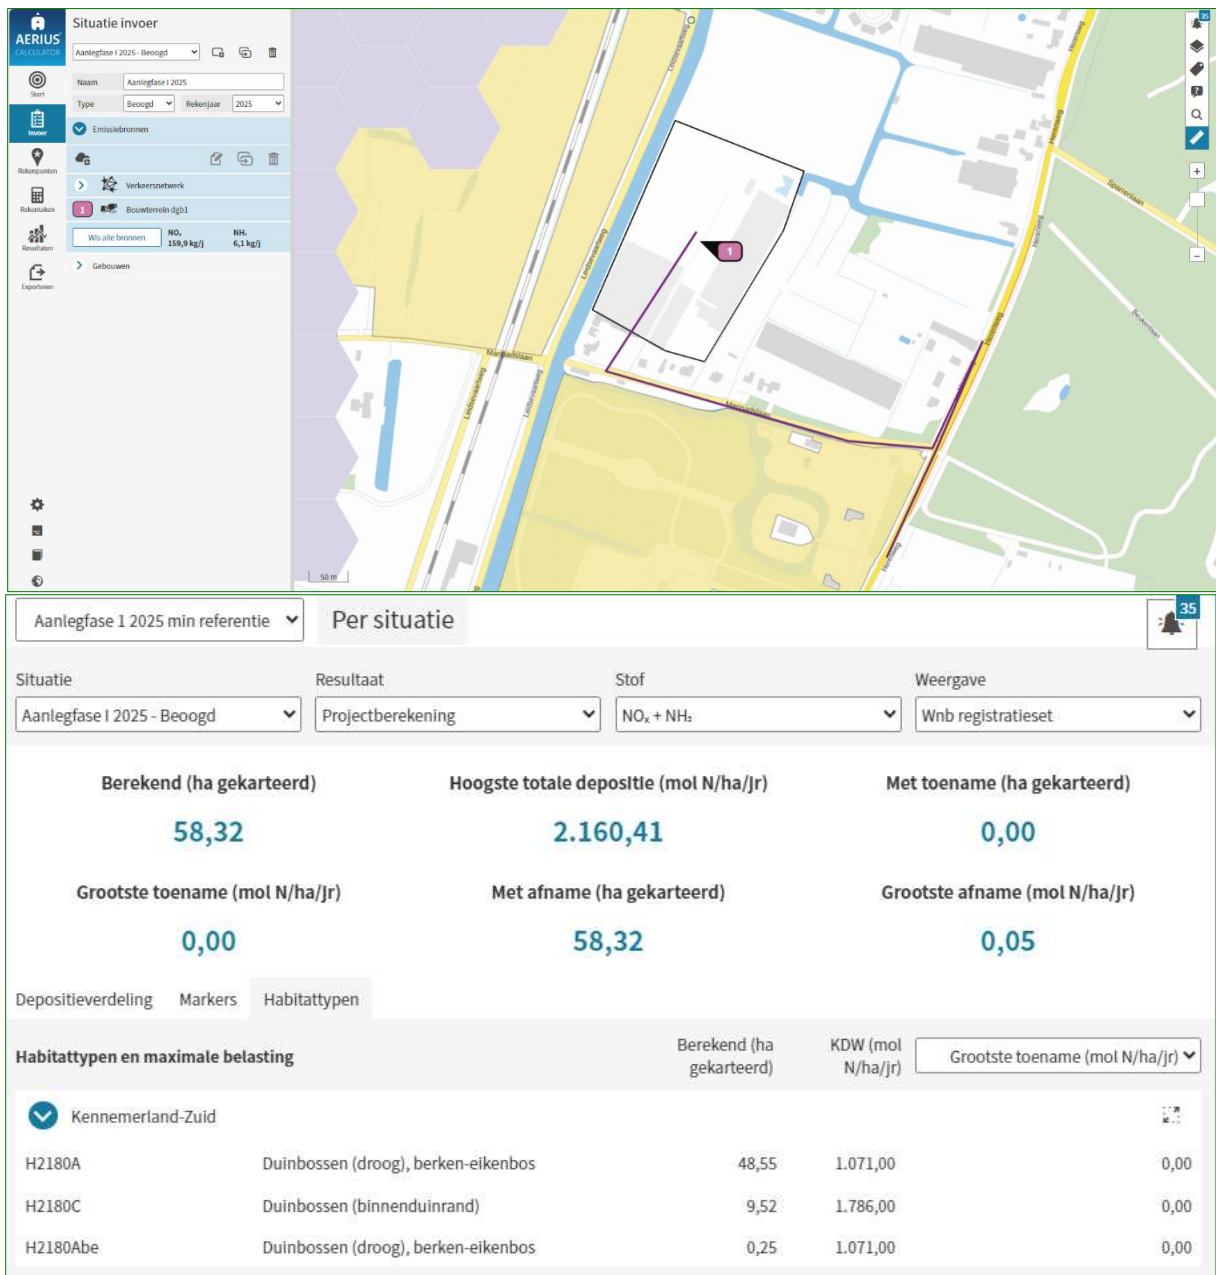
AERIUS CALCULATOR

Start
Invoer
Rekenpunten
Rekentaken
Resultaten
Exporteren

Situatie invoer

Aanlegfase I 2025 - Beoogd

Naam Aanlegfase I 2025
Type Beoogd Rekenjaar 2025

Emissiebronnen

Verkeersnetwerk
1 Bouwterrein dgb1

Wis alle bronnen
$NO_x$ 159,9 kg/j
$NH_3$ 6,1 kg/j

Gebouwen

Leidsevaartweg
Leidsevaartweg
Leidsevaartweg
Leidsevaartweg
Manpadslaan
Manpadslaan
Herenweg
Herenweg
Herenweg
Herenweg
Spaarnelaan
Berkenlaan

1

50 m

35

Aanlegfase 1 2025 min referentie
Per situatie

35

Situatie
Aanlegfase I 2025 - Beoogd
Resultaat
Projectberekening
Stof
$NO_x + NH_3$
Weergave
Wnb registratieset

Berekend (ha gekarteerd)
58,32
Hoogste totale depositie (mol N/ha/jr)
2.160,41
Met toename (ha gekarteerd)
0,00
Grootste toename (mol N/ha/jr)
0,00
Met afname (ha gekarteerd)
58,32
Grootste afname (mol N/ha/jr)
0,05

Depositieverdeling Markers Habitattypen

| Habitattypen en maximale belasting | | Berekend (ha gekarteerd) | KDW (mol N/ha/jr) | Grootste toename (mol N/ha/jr) |
|---|---|---|---|---|
| Kennemerland-Zuid | | | | |
| H2180A | Duinbossen (droog), berken-eikenbos | 48,55 | 1.071,00 | 0,00 |
| H2180C | Duinbossen (binnenduinrand) | 9,52 | 1.786,00 | 0,00 |
| H2180Abe | Duinbossen (droog), berken-eikenbos | 0,25 | 1.071,00 | 0,00 |